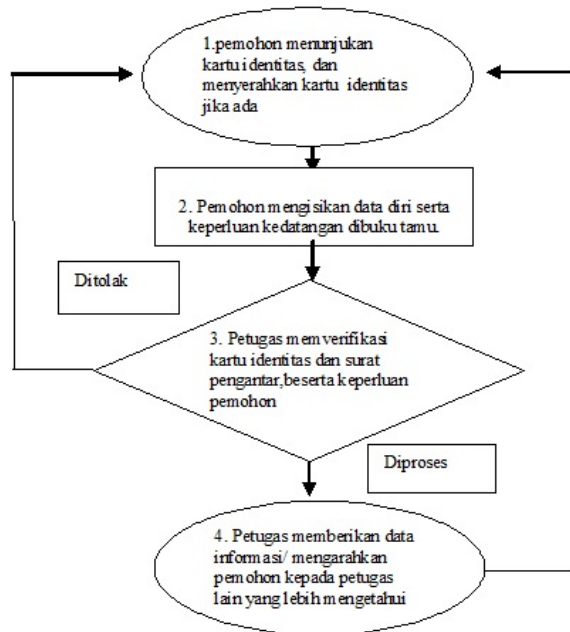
1.pemohon menunjukan kartu identitas, dan menyerahkan kartu identitas jika ada

2. Pemohon mengisikan data diri serta keperluan kedatangan dibuku tamu.

Ditolak

3. Petugas memverifikasi kartu identitas dan surat pengantar,beserta keperluan pemohon

Diproses

4. Petugas memberikan data informasi/ mengarahkan pemohon kepada petugas lain yang lebih mengetahui